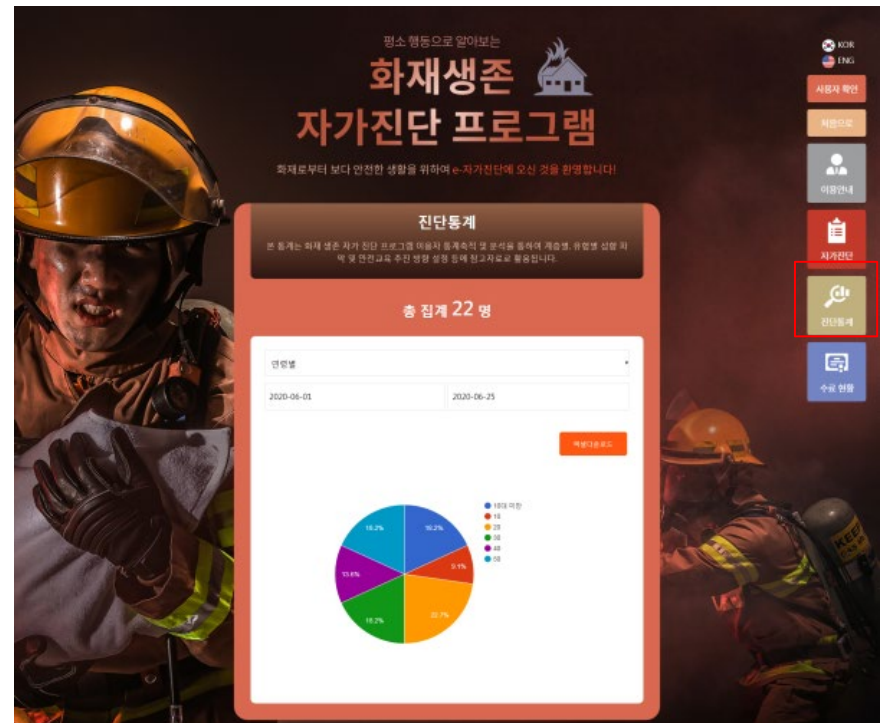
평소 행동으로 알아보는

화재생존

자가진단 프로그램

화재로부터 보다 안전한 생활을 위하여 e-자가진단에 오신 것을 환영합니다!

KOR
ENG

사용자 확인

처음으로

이용안내

자가진단

진단통계

수료 현황

진단통계

본 통계는 화재 생존 자가 진단 프로그램 이용자 통계측적 및 분석을 통하여 계층별, 유형별 상황 파악 및 안전교육 추진 방향 설정 등에 참고자료로 활용됩니다.

총 집계 22 명

연령별

2020-06-01

2020-06-25

엑셀다운로드

10대 미만
10
20
30
40
50

18.2%
18.2%
9.1%
22.7%
18.2%
13.6%

KEEP